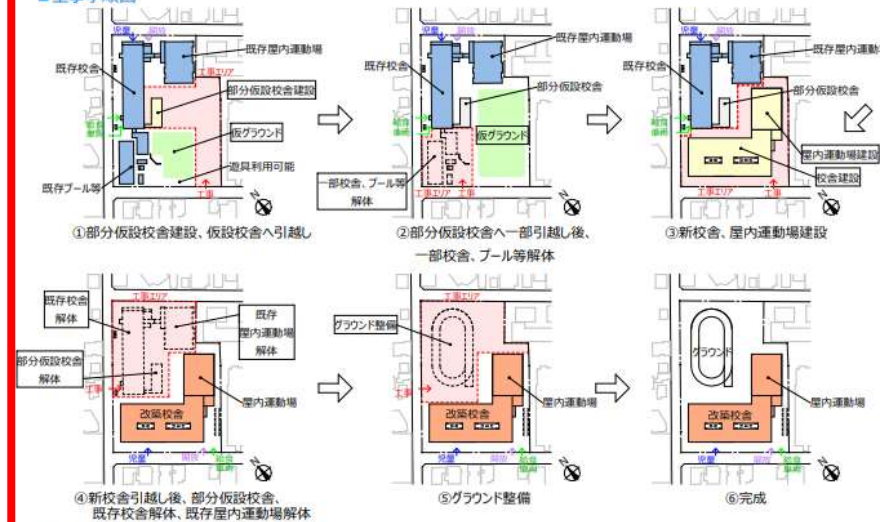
既存屋内運動場
既存校舎
工事エリア
部分仮設校舎建設
仮グラウンド
遊具利用可能
既存プール等
工事
①部分仮設校舎建設、仮設校舎へ引越し

既存屋内運動場
既存校舎
部分仮設校舎
仮グラウンド
一部校舎、プール等解体
工事エリア
②部分仮設校舎へ一部引越し後、一部校舎、プール等解体

既存屋内運動場
既存校舎
部分仮設校舎
屋内運動場建設
校舎建設
工事エリア
③新校舎、屋内運動場建設

既存校舎解体
既存屋内運動場解体
部分仮設校舎解体
工事エリア
工事
改築校舎
屋内運動場
④新校舎引越し後、部分仮設校舎、既存校舎解体、既存屋内運動場解体

工事エリア
グラウンド整備
工事
改築校舎
屋内運動場
⑤グラウンド整備

グラウンド
改築校舎
屋内運動場
⑥完成